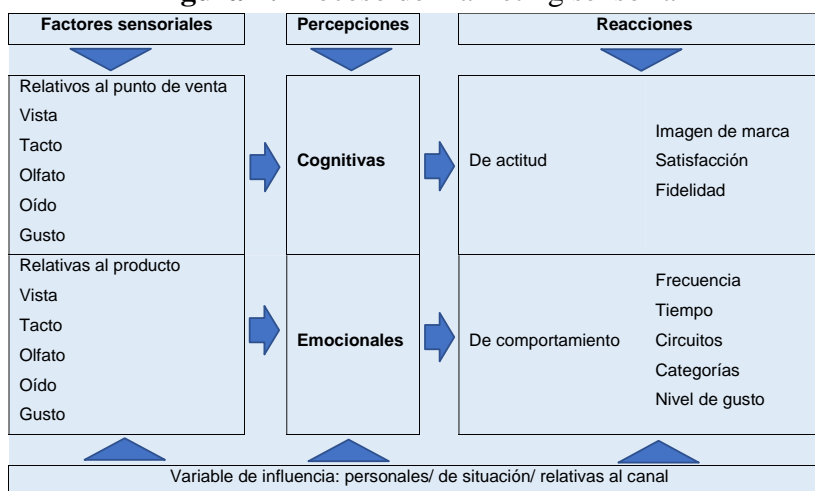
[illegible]

Factores sensoriales

Percepciones

Reacciones

Relativos al punto de venta
Vista
Tacto
Olfato
Oído
Gusto

Cognitivas

De actitud

Imagen de marca
Satisfacción
Fidelidad

Relativas al producto
Vista
Tacto
Olfato
Oído
Gusto

Emocionales

De comportamiento

Frecuencia
Tiempo
Circuitos
Categorías
Nivel de gusto

Variable de influencia: personales/ de situación/ relativas al canal